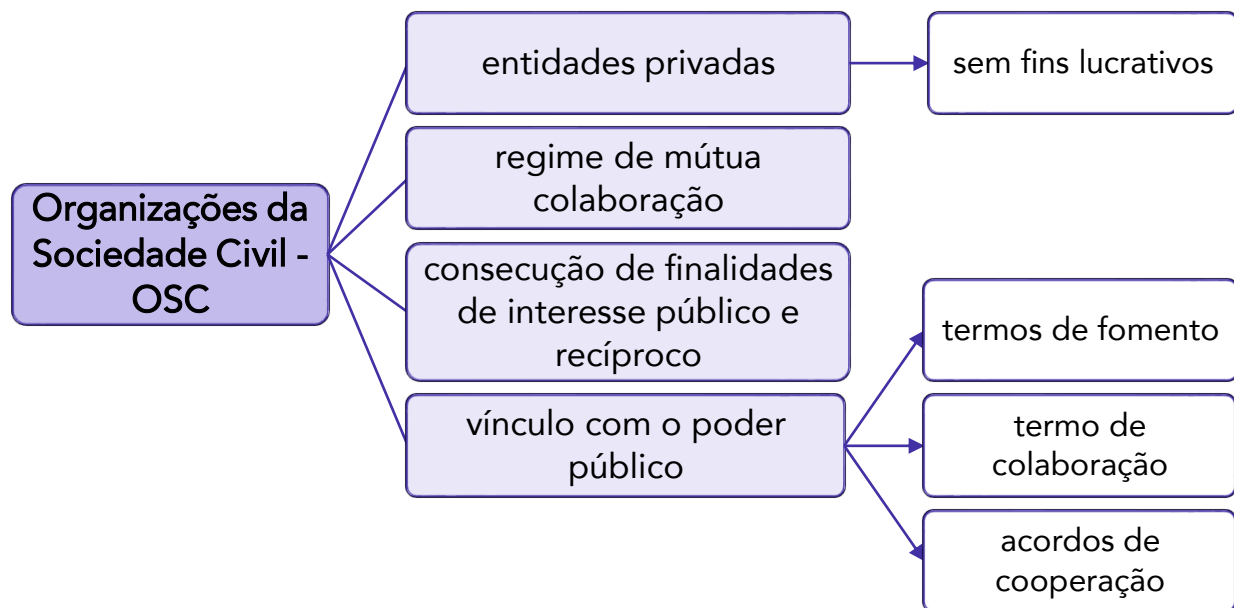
Organizações da Sociedade Civil - OSC

entidades privadas

sem fins lucrativos

regime de mútua colaboração

consecução de finalidades de interesse público e recíproco

vínculo com o poder público

termos de fomento

termo de colaboração

acordos de cooperação